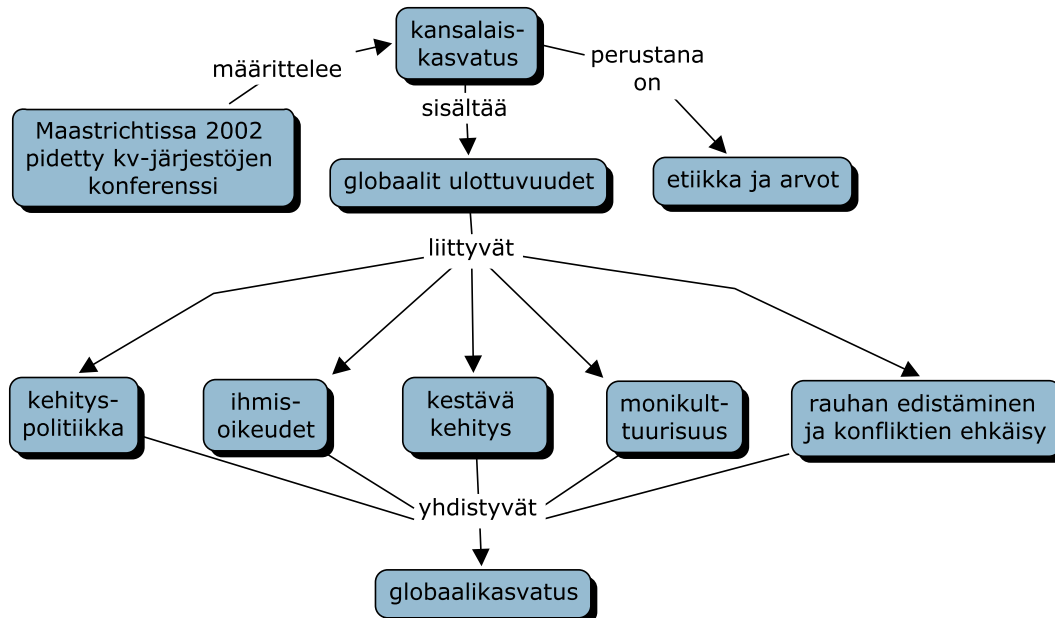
kansalaiskasvatus

määrittelee

perustana on

Maastrichtissa 2002 pidetty kv-järjestöjen konferenssi

sisältää

globaalit ulottuvuudet

etiikka ja arvot

liittyvät

kehityspolitiikka

ihmisoikeudet

kestävä kehitys

monikulttuurisuus

rauhan edistäminen ja konfliktien ehkäisy

yhdistyvät

globaalikasvatus